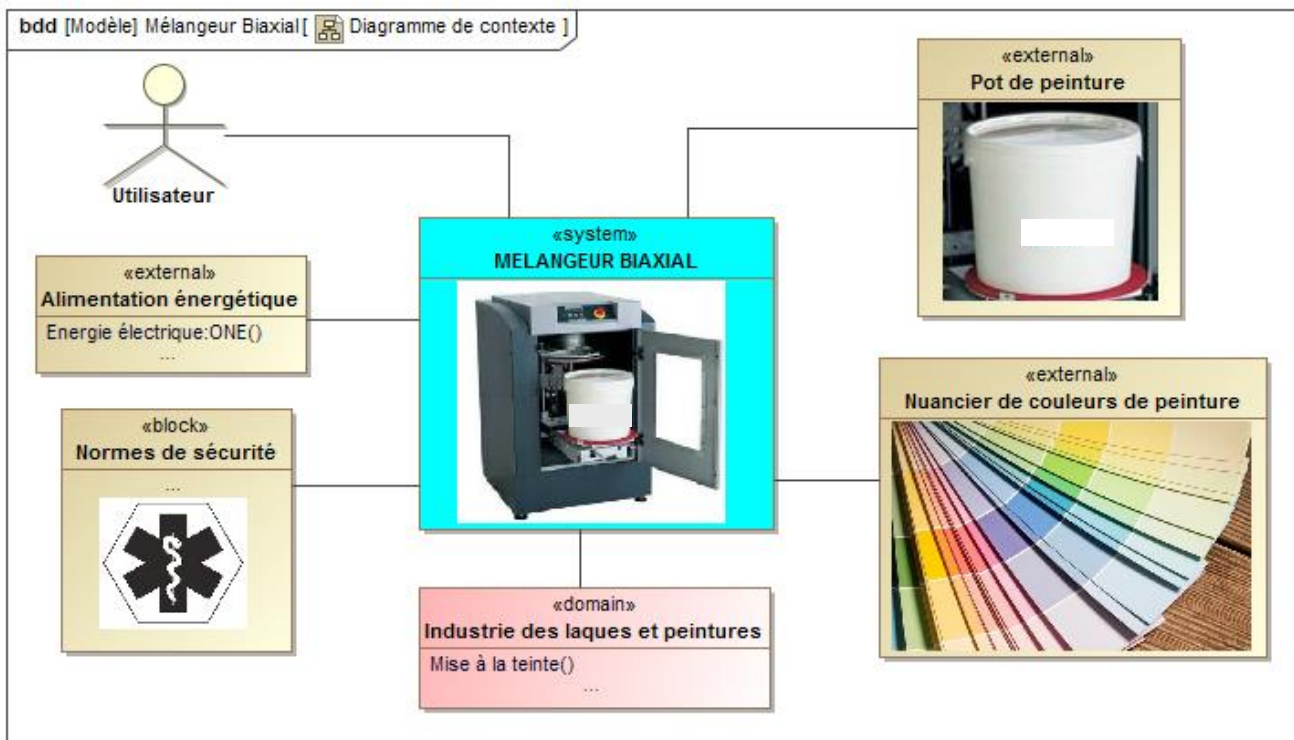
bdd [Modèle] Mélangeur Biaxial [ Diagramme de contexte ]

Utilisateur

«external»
Pot de peinture

«system»
MELANGEUR BIAXIAL

«external»
Alimentation énergétique
Energie électrique:ONE()
...

«block»
Normes de sécurité
...

«external»
Nuancier de couleurs de peinture

«domain»
Industrie des laques et peintures
Mise à la teinte()
...